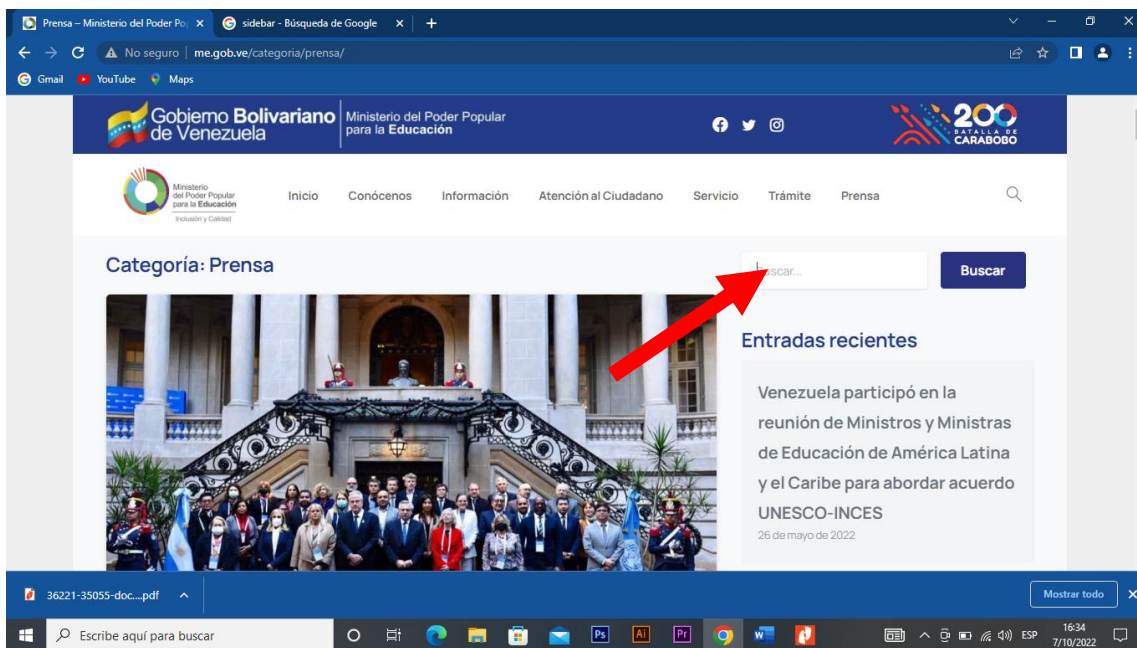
Prensa – Ministerio del Poder Po ×   sidebar - Búsqueda de Google ×   +

No seguro | me.gob.ve/categoria/prensa/

Gmail   YouTube   Maps

Gobierno Bolivariano de Venezuela | Ministerio del Poder Popular para la Educación

200 BATALLA DE CARABOBO

Ministerio del Poder Popular para la Educación
Inclusión y Calidad

Inicio   Conócenos   Información   Atención al Ciudadano   Servicio   Trámite   Prensa

Categoría: Prensa

Buscar...   Buscar

Entradas recientes

Venezuela participó en la reunión de Ministros y Ministras de Educación de América Latina y el Caribe para abordar acuerdo UNESCO-INCES

26 de mayo de 2022

36221-35055-doc....pdf   ^

Mostrar todo   ×

Escribe aquí para buscar

ESP   16:34   7/10/2022